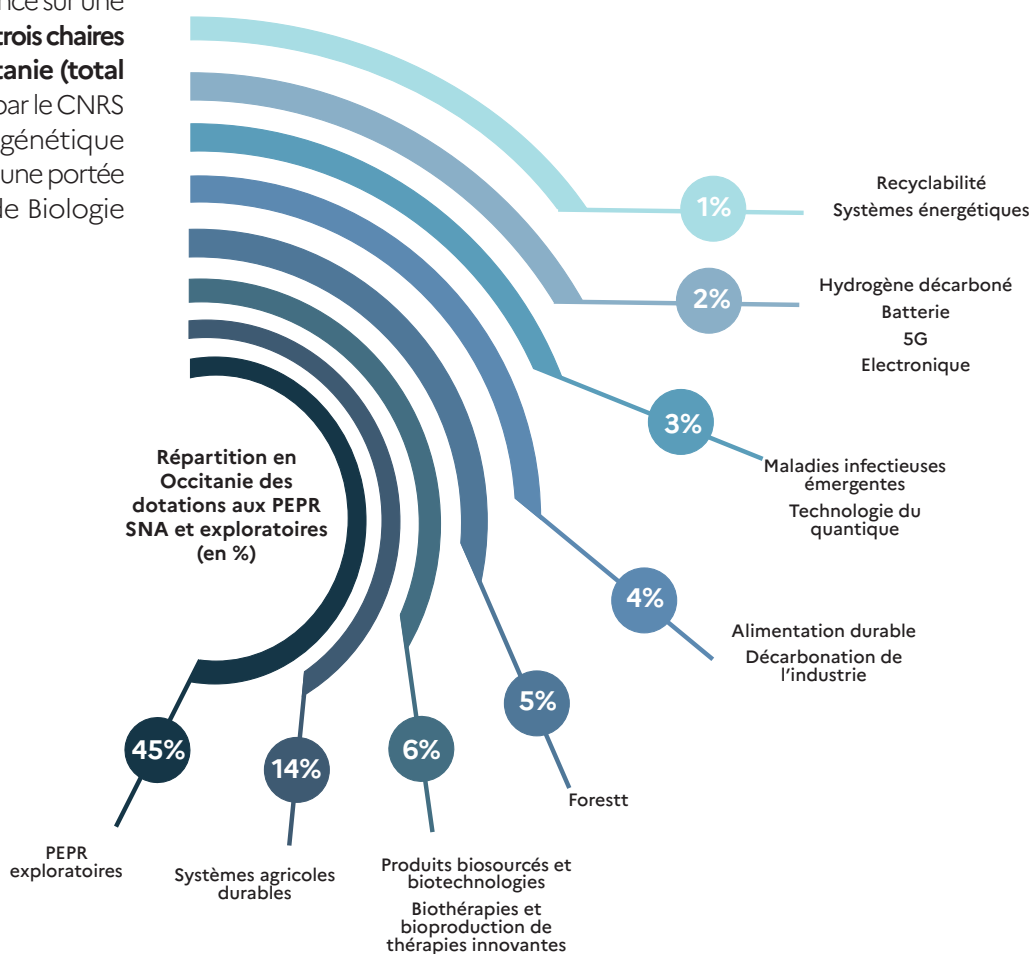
nce sur une
trois chaires
tanie (total
par le CNRS
génétique
une portée
le Biologie

Répartition en Occitanie des dotations aux PEPR SNA et exploratoires (en %)

1%
Recyclabilité
Systèmes énergétiques

2%
Hydrogène décarboné
Batterie
5G
Electronique

3%
Maladies infectieuses émergentes
Technologie du quantique

4%
Alimentation durable
Décarbonation de l'industrie

5%
Forestt

6%
Produits biosourcés et biotechnologies
Biothérapies et bioproduction de thérapies innovantes

14%
Systèmes agricoles durables

45%
PEPR exploratoires